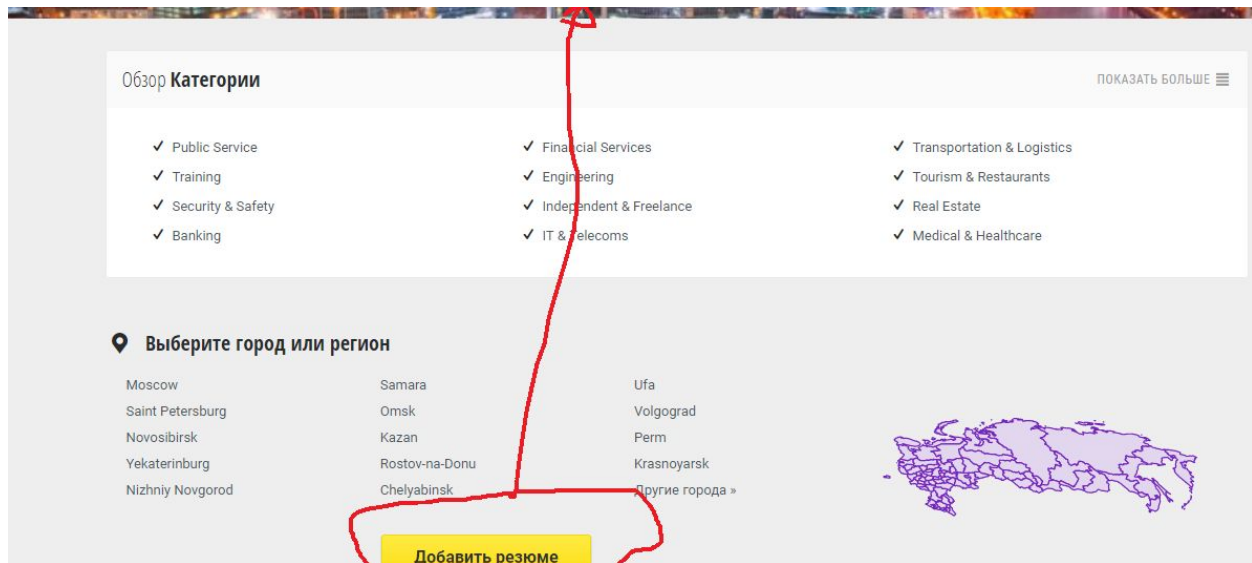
Обзор **Категории**

ПОКАЗАТЬ БОЛЬШЕ

✓ Public Service
✓ Training
✓ Security & Safety
✓ Banking

✓ Financial Services
✓ Engineering
✓ Independent & Freelance
✓ IT & Telecoms

✓ Transportation & Logistics
✓ Tourism & Restaurants
✓ Real Estate
✓ Medical & Healthcare

Выберите город или регион

Moscow
Saint Petersburg
Novosibirsk
Yekaterinburg
Nizhniy Novgorod

Samara
Omsk
Kazan
Rostov-na-Donu
Chelyabinsk

Ufa
Volgograd
Perm
Krasnoyarsk
Другие города »

Добавить резюме